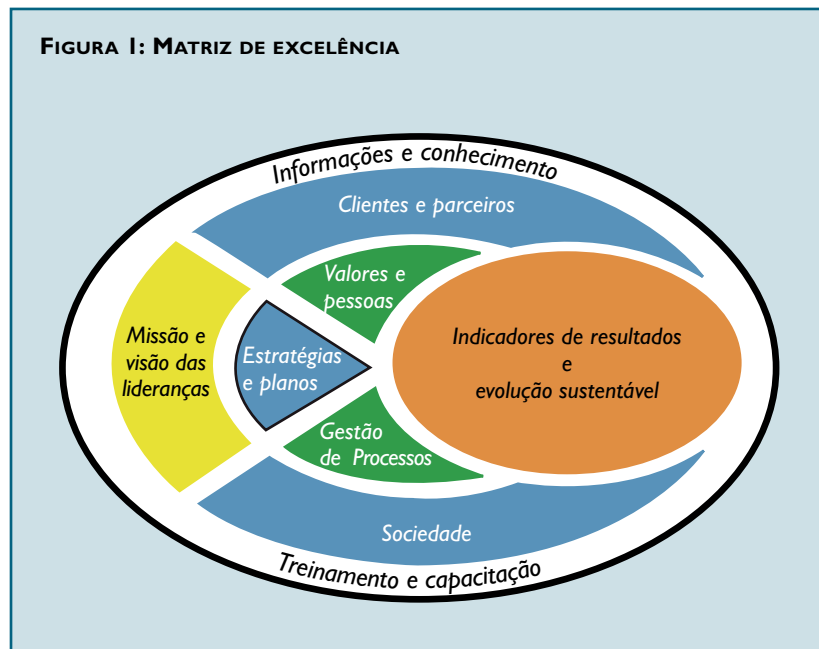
FIGURA 1: MATRIZ DE EXCELÊNCIA

Informações e conhecimento

Clientes e parceiros

Missão e visão das lideranças

Valores e pessoas

Estratégias e planos

Indicadores de resultados e evolução sustentável

Gestão de Processos

Sociedade

Treinamento e capacitação